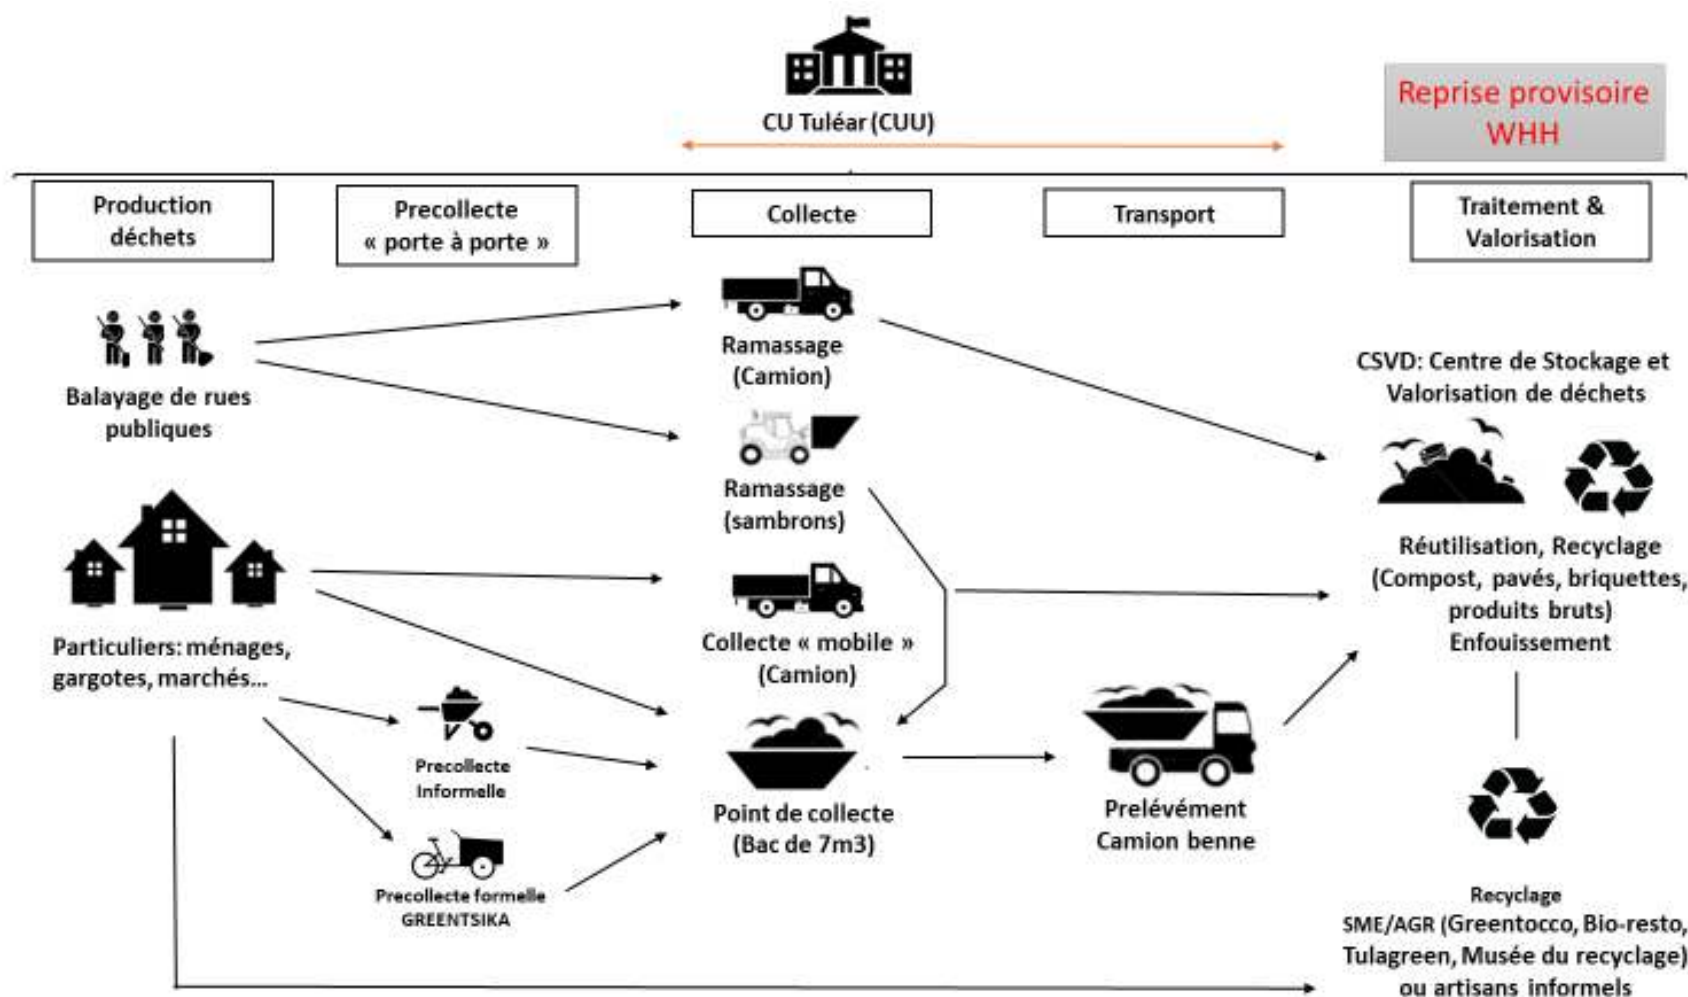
CU Tuléar (CUU)

Reprise provisoire WHH

Production déchets

Precollecte « porte à porte »

Collecte

Transport

Traitement & Valorisation

Balayage de rues publiques

Ramassage (Camion)

Ramassage (sambrons)

CSVD: Centre de Stockage et Valorisation de déchets

Particuliers: ménages, gargotes, marchés...

Collecte « mobile » (Camion)

Réutilisation, Recyclage (Compost, pavés, briquettes, produits bruts) Enfouissement

Precollecte Informelle

Point de collecte (Bac de 7m3)

Prelévément Camion benne

Precollecte formelle GREENTSIKA

Recyclage SME/AGR (Greentocco, Bio-resto, Tulagreen, Musée du recyclage) ou artisans informels